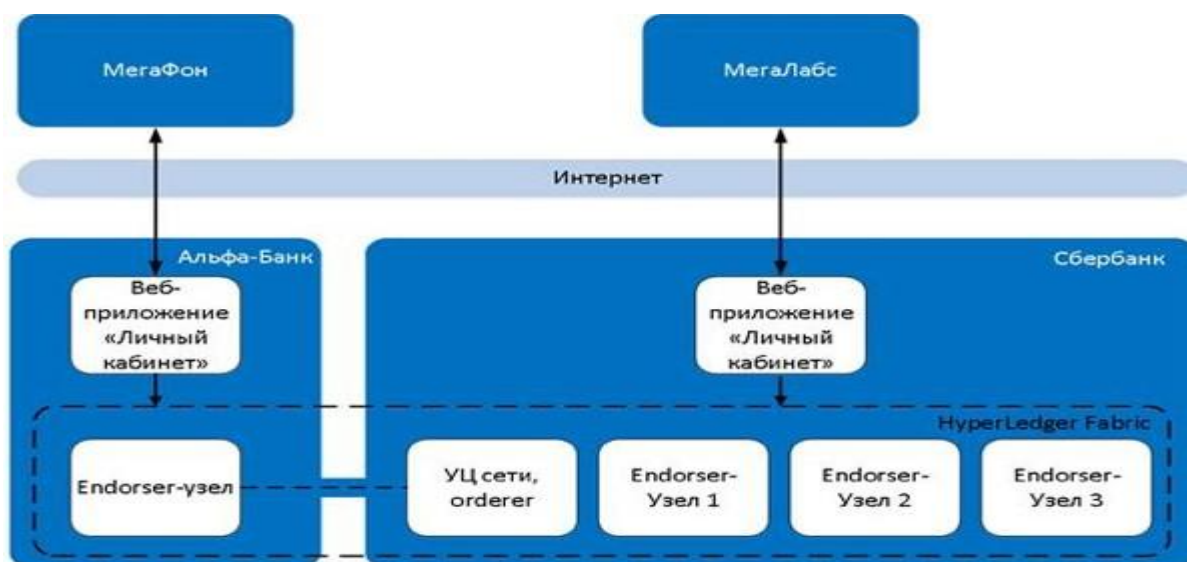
МегаФон

МегаЛабс

Интернет

Альфа-Банк

Сбербанк

Веб-приложение «Личный кабинет»

Веб-приложение «Личный кабинет»

HyperLedger Fabric

Endorser-узел

УЦ сети, orderer

Endorser-Узел 1

Endorser-Узел 2

Endorser-Узел 3